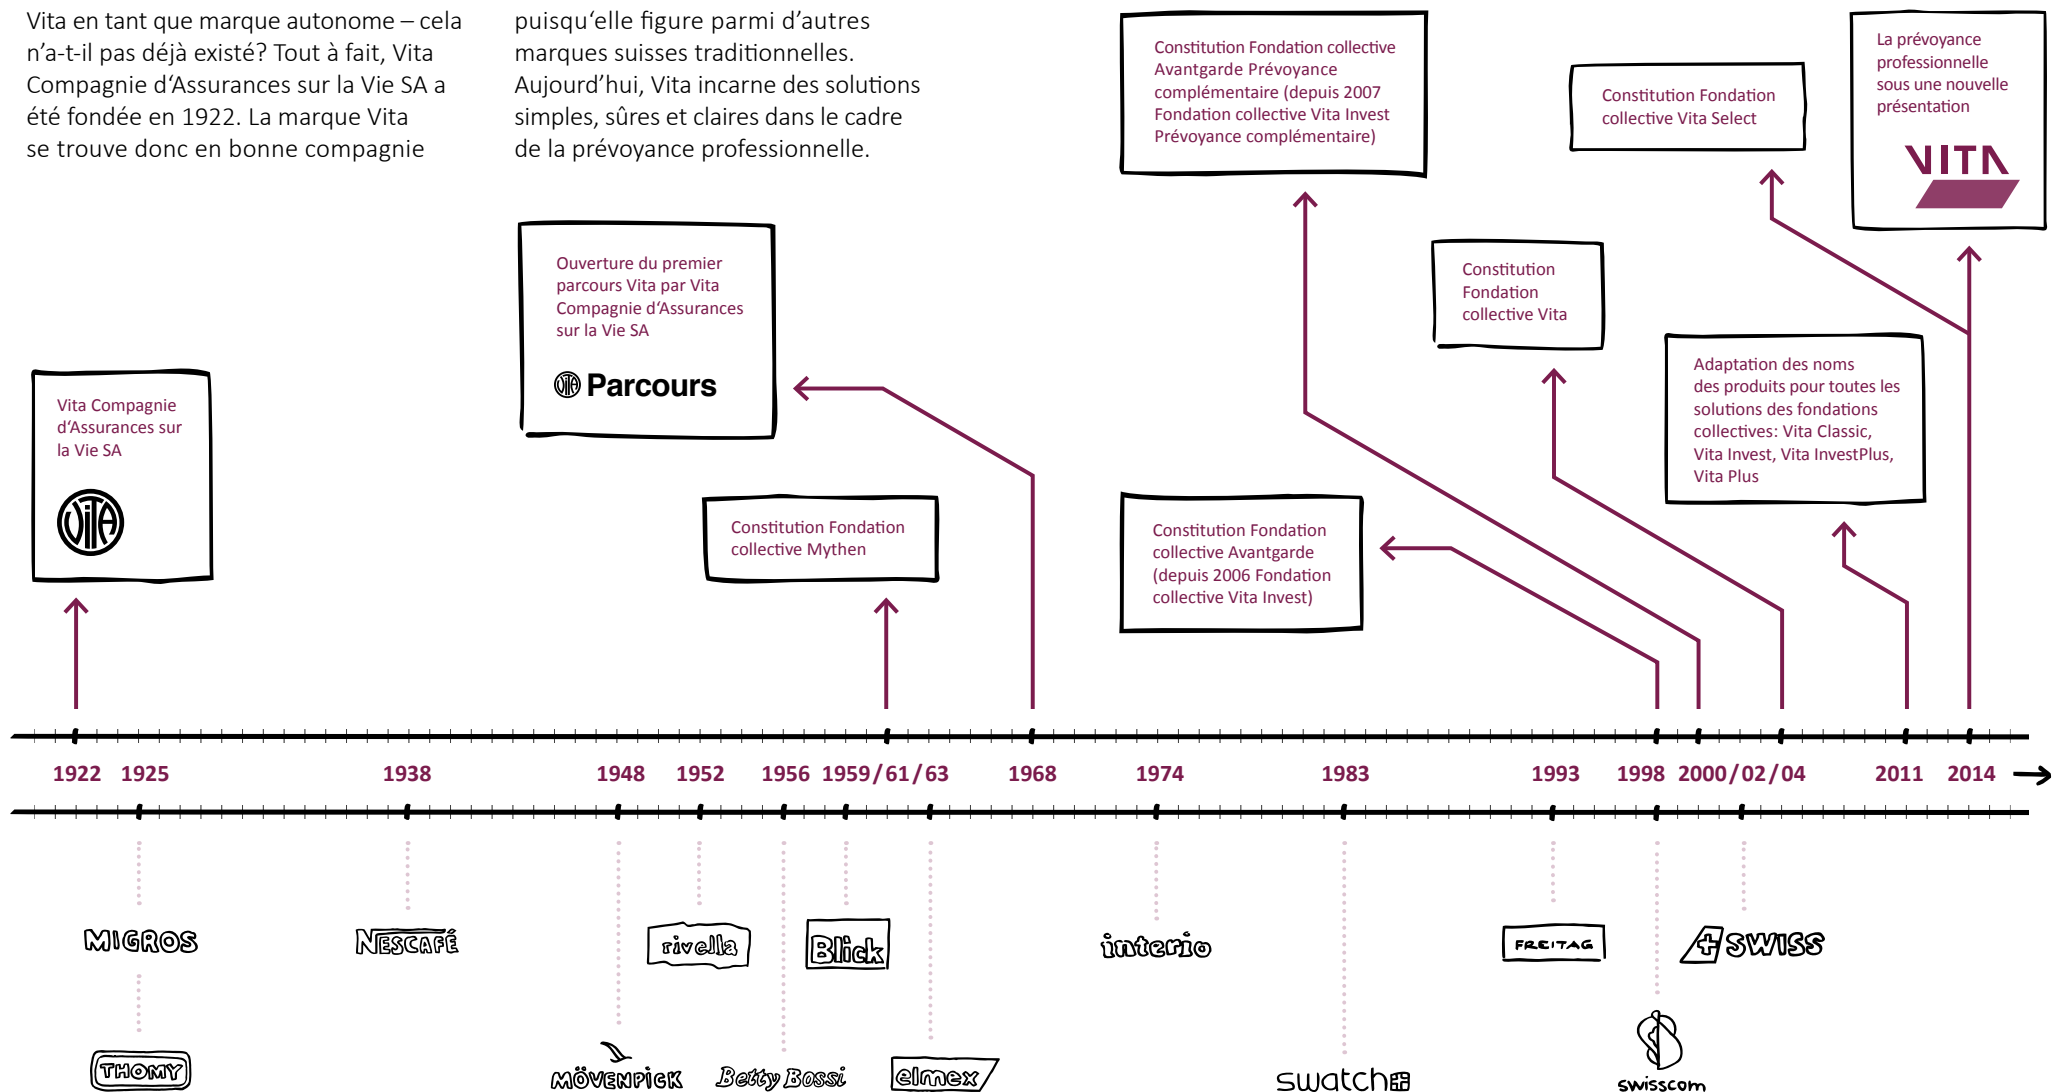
Vita en tant que marque autonome – cela n'a-t-il pas déjà existé? Tout à fait, Vita Compagnie d'Assurances sur la Vie SA a été fondée en 1922. La marque Vita se trouve donc en bonne compagnie puisqu'elle figure parmi d'autres marques suisses traditionnelles. Aujourd'hui, Vita incarne des solutions simples, sûres et claires dans le cadre de la prévoyance professionnelle.

Vita Compagnie d'Assurances sur la Vie SA

Ouverture du premier parcours Vita par Vita Compagnie d'Assurances sur la Vie SA

Parcours

Constitution Fondation collective Mythen

Constitution Fondation collective Avantgarde Prévoyance complémentaire (depuis 2007 Fondation collective Vita Invest Prévoyance complémentaire)

Constitution Fondation collective Avantgarde (depuis 2006 Fondation collective Vita Invest)

Constitution Fondation collective Vita

Constitution Fondation collective Vita Select

Adaptation des noms des produits pour toutes les solutions des fondations collectives: Vita Classic, Vita Invest, Vita InvestPlus, Vita Plus

La prévoyance professionnelle sous une nouvelle présentation

VITA

1922 1925 1938 1948 1952 1956 1959/61/63 1968 1974 1983 1993 1998 2000/02/04 2011 2014

MIGROS
THOMY
NESCAFÉ
MÖVENPICK
rivella
Betty Bossi
Blick
elmex
interio
swatch
FREITAG
swisscom
SWISS